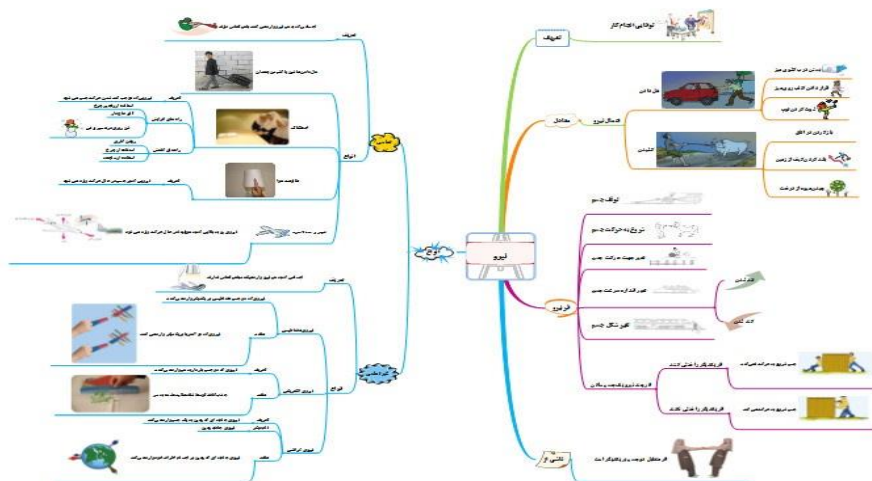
نیرو

تعریف
توانایی انجام کار

مقدار
انتقال نیرو
هل دادن
کشیدن

اثر نیرو
توقف جسم
به حرکت درآوردن جسم
تغییر جهت حرکت جسم
تغییر اندازه سرعت جسم
تغییر شکل جسم

کند شدن
تند شدن

اثر نیرو به جسم بستگی دارد

نکته
اثر متقابل دو جسم بر یکدیگر است

انواع

جاذبه

تعریف

اصطکاک
راه های افزایش
راه های کاهش

مقاومت هوا
تعریف

انواع

نیروی مغناطیسی
تعریف

نیروی الکتریکی
تعریف
مثال

نیروی گرانشی
مثال